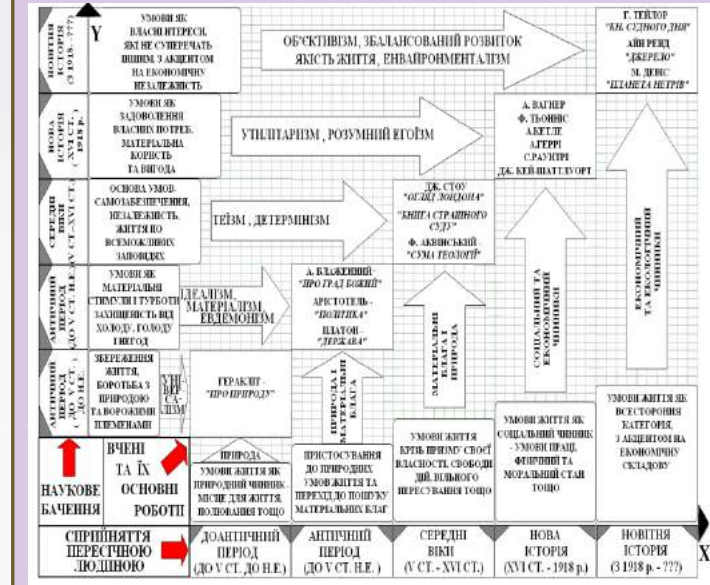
Y

НОВІТНЯ ІСТОРІЯ (З 1918 - ???)

УМОВИ ЯК ВЛАСНІ ІНТЕРЕСИ, ЯКІ НЕ СУПЕРЕЧАТЬ ІНШИМ, З АКЦЕНТОМ НА ЕКОНОМІЧНУ НЕЗАЛЕЖНІСТЬ

ОБ'ЄКТИВІЗМ, ЗБАЛАНСОВАНИЙ РОЗВИТОК ЯКІСТЬ ЖИТТЯ, ЕНВАЙРОНМЕНТАЛІЗМ

Г. ТЕЙЛОР "КН. СУДНОГО ДНЯ"
АЙН РЕНД "ДЖЕРЕЛО"
М. ДЕВІС "ПЛАНЕТА НЕТРІВ"

НОВА ІСТОРІЯ (XVI СТ. - 1918 Р.)

УМОВИ ЯК ЗАДОВОЛЕННЯ ВЛАСНИХ ПОТРЕБ, МАТЕРІАЛЬНА КОРИСТЬ ТА ВИГОДА

УТИЛІТАРИЗМ, РОЗУМНИЙ ЕГОЇЗМ

А. ВАГНЕР
Ф. ТЬОННІС
А.БЕТЛЕ
А.ГЕРРІ
С.РАУНТРІ
ДЖ. КЕЙ-ШАТТЛУОРТ

СЕРЕДНІ ВІКИ (V СТ. - XVI СТ.)

ОСНОВА УМОВ - САМОЗАБЕЗПЕЧЕННЯ, НЕЗАЛЕЖНІСТЬ, ЖИТТЯ ПО ВСЕМОЖЛИВИХ ЗАПОВІДЯХ

ТЕЇЗМ, ДЕТЕРМІНІЗМ

ДЖ. СТОУ "ОГЛЯД ЛОНДОНА"
"КНИГА СТРАШНОГО СУДУ"
Ф. АКВІНСЬКИЙ - "СУМА ТЕОЛОГІЇ"

ЕКОНОМІЧНІ ТА ЕКОЛОГІЧНІ ЧИННИКИ

АНТИЧНИЙ ПЕРІОД (ДО V СТ. Н.Е.)

УМОВИ ЯК МАТЕРІАЛЬНІ СТИМУЛИ І ТУРБОТИ, ЗАХИЩЕНІСТЬ ВІД ХОЛОДУ, ГОЛОДУ І НЕГОД

ІДЕАЛІЗМ, МАТЕРІАЛІЗМ, ЕВДЕМОНІЗМ

А. БЛАЖЕННИЙ - "ПРО ГРАД БОЖИЙ"
АРИСТОТЕЛЬ - "ПОЛІТИКА"
ПЛАТОН - "ДЕРЖАВА"

МАТЕРІАЛЬНІ БЛАГА І ПРИРОДА

СОЦІАЛЬНІ ТА ЕКОНОМІЧНІ ЧИННИКИ

АНТИЧНИЙ ПЕРІОД (ДО V СТ. Н.Е.)

ЗБЕРЕЖЕННЯ ЖИТТЯ, БОРОТЬБА З ПРИРОДОЮ ТА ВОРОЖИМИ ПЛЕМЕНАМИ

УНІВЕРСАЛІЗМ

ГЕРАКЛІТ - "ПРО ПРИРОДУ"

ПРИРОДА І МАТЕРІАЛЬНІ БЛАГА

НАУКОВЕ БАЧЕННЯ

ВЧЕНІ ТА ЇХ ОСНОВНІ РОБОТИ

ПРИРОДА
УМОВИ ЖИТТЯ ЯК ПРИРОДНИЙ ЧИННИК - МІСЦЕ ДЛЯ ЖИТТЯ, ПОЛЮВАННЯ ТОЩО

ПРИСТОСУВАННЯ ДО ПРИРОДНИХ УМОВ ЖИТТЯ ТА ПЕРЕХІД ДО ПОШУКУ МАТЕРІАЛЬНИХ БЛАГ

УМОВИ ЖИТТЯ КРІЗЬ ПРИЗМУ СВОЄЇ ВЛАСНОСТІ, СВОБОДИ ДІЙ, ВІЛЬНОГО ПЕРЕСУВАННЯ ТОЩО

УМОВИ ЖИТТЯ ЯК СОЦІАЛЬНИЙ ЧИННИК - УМОВИ ПРАЦІ, ФІЗИЧНИЙ ТА МОРАЛЬНИЙ СТАН ТОЩО

УМОВИ ЖИТТЯ ЯК ВСЕСТОРОННЯ КАТЕГОРІЯ, З АКЦЕНТОМ НА ЕКОНОМІЧНУ СКЛАДОВУ

СПРИЙНЯТТЯ ПЕРЕСІЧНОЮ ЛЮДИНОЮ

ДОАНТИЧНИЙ ПЕРІОД (ДО V СТ. ДО Н.Е.)

АНТИЧНИЙ ПЕРІОД (ДО V СТ. Н.Е.)

СЕРЕДНІ ВІКИ (V СТ. - XVI СТ.)

НОВА ІСТОРІЯ (XVI СТ. - 1918 Р.)

НОВІТНЯ ІСТОРІЯ (З 1918 Р. - ???)

X